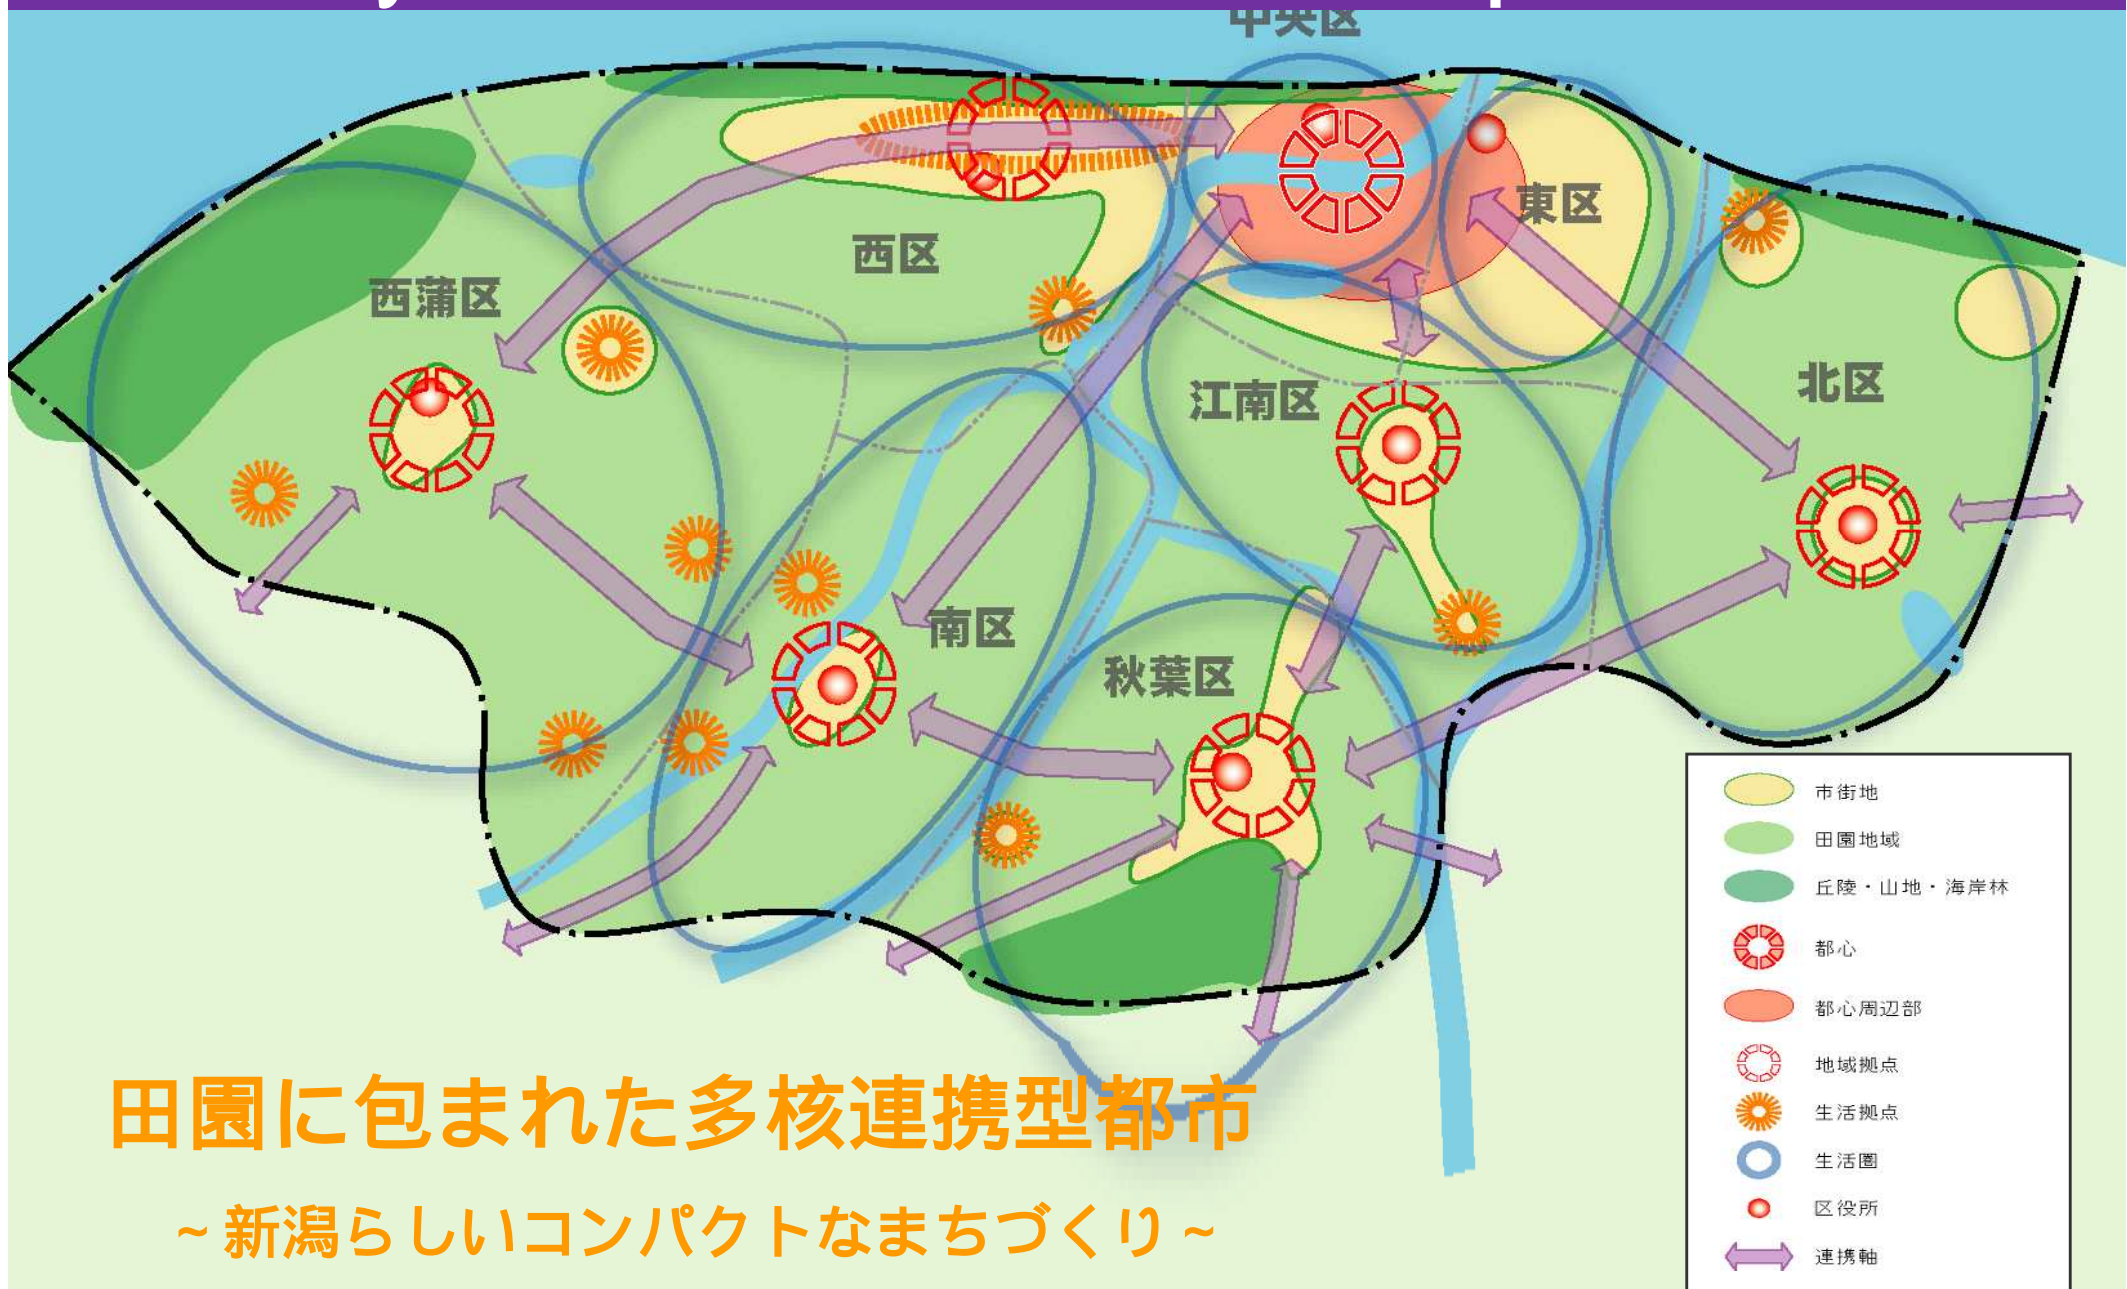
中央区

東区

西区

西蒲区

江南区

北区

南区

秋葉区

田園に包まれた多核連携型都市

～新潟らしいコンパクトなまちづくり～

市街地
田園地域
丘陵・山地・海岸林
都心
都心周辺部
地域拠点
生活拠点
生活圏
区役所
連携軸